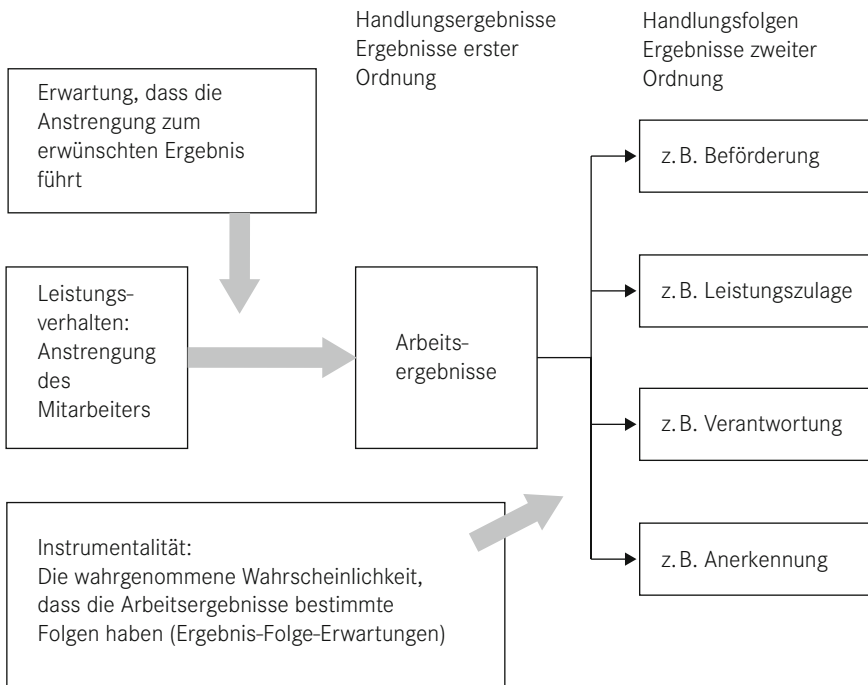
Handlungsergebnisse
Ergebnisse erster
Ordnung

Handlungsfolgen
Ergebnisse zweiter
Ordnung

Erwartung, dass die Anstrengung zum erwünschten Ergebnis führt

Leistungsverhalten: Anstrengung des Mitarbeiters

Arbeitsergebnisse

z. B. Beförderung

z. B. Leistungszulage

z. B. Verantwortung

z. B. Anerkennung

Instrumentalität:
Die wahrgenommene Wahrscheinlichkeit, dass die Arbeitsergebnisse bestimmte Folgen haben (Ergebnis-Folge-Erwartungen)